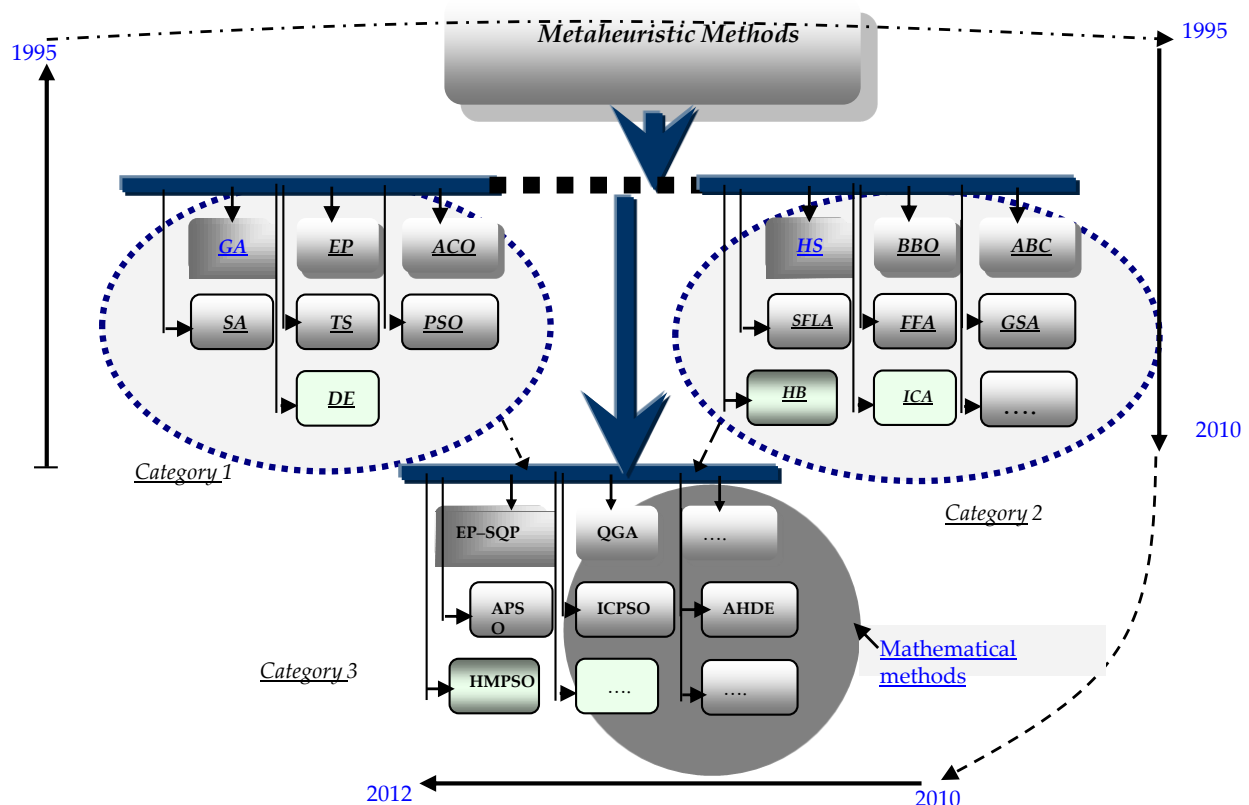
Metaheuristic Methods

1995

1995

GA EP ACO

SA TS PSO

DE

HS BBO ABC

SFLA FFA GSA

HB ICA ....

2010

Category 1

Category 2

EP–SQP QGA ....

APS O ICPSO AHDE

HMPSO .... ....

Category 3

Mathematical methods

2012

2010